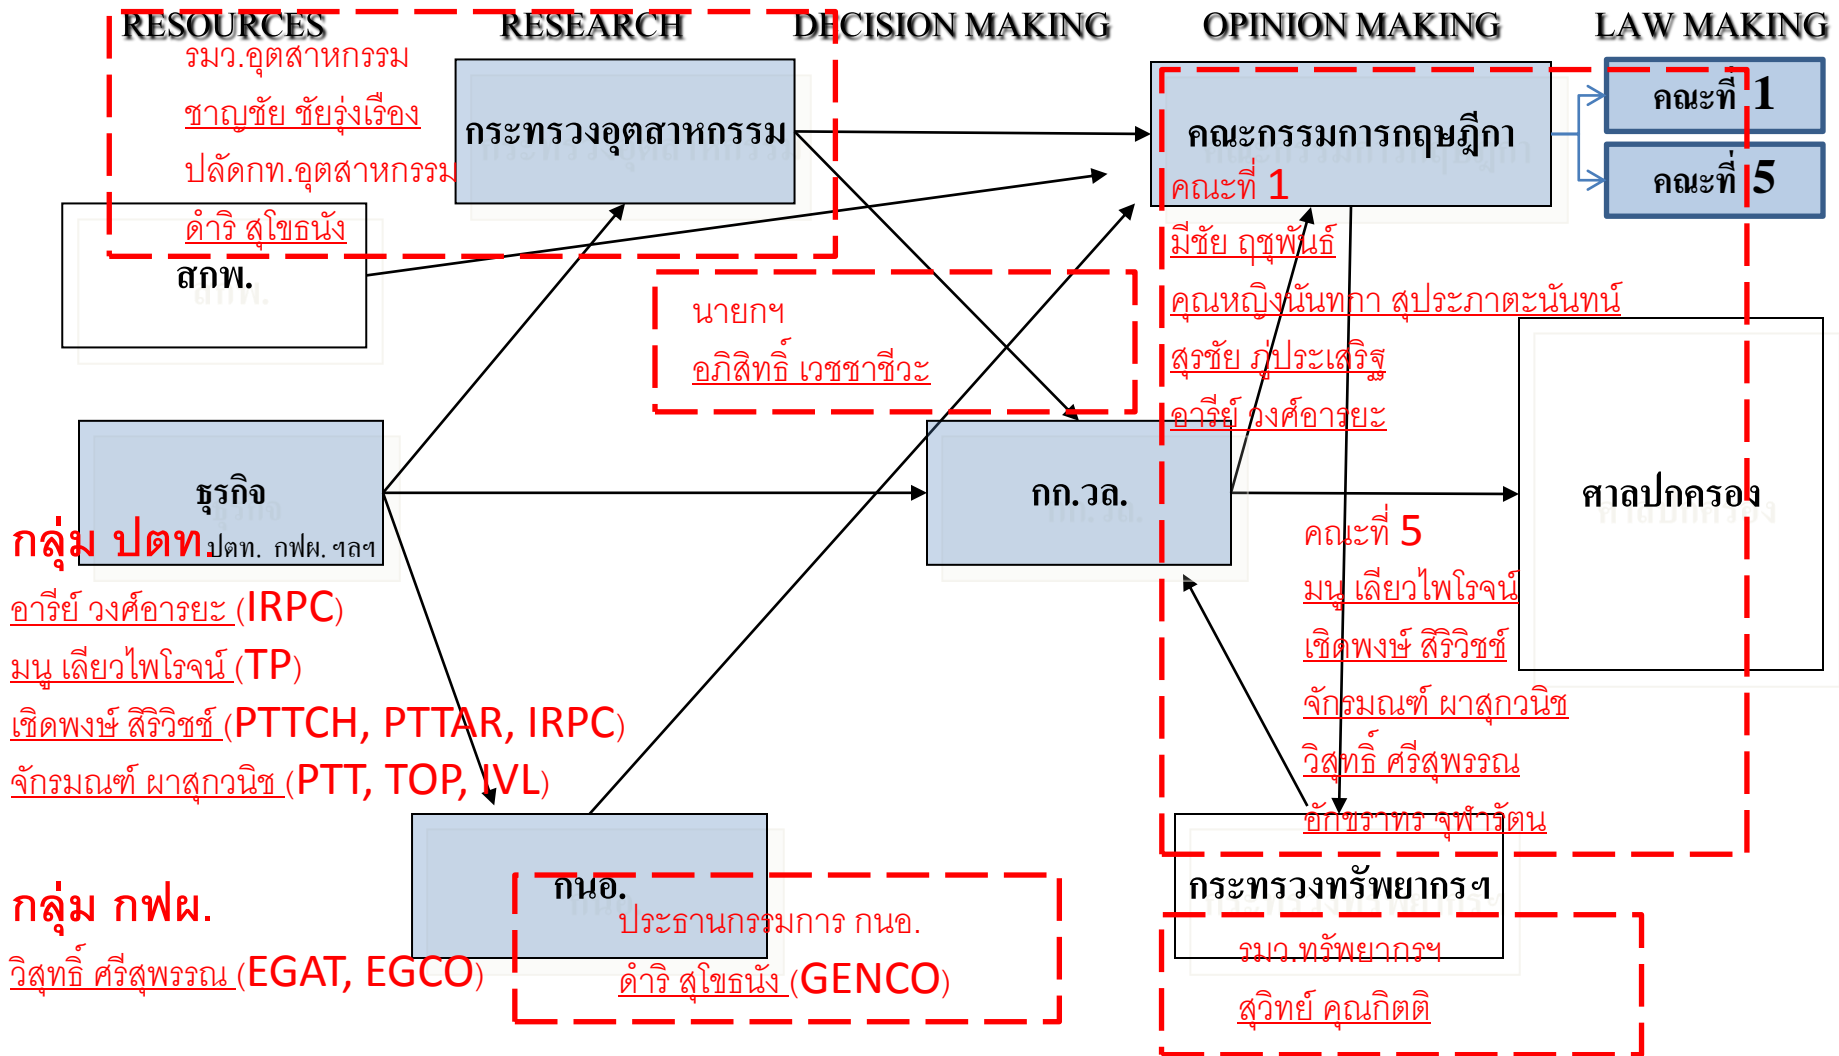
RESOURCES RESEARCH DECISION MAKING OPINION MAKING LAW MAKING

รมว.อุตสาหกรรม
ชาญชัย ชัยรุ่งเรือง
ปลัดกท.อุตสาหกรรม
ดำริ สุโขธนัง

กระทรวงอุตสาหกรรม

คณะกรรมการกฤษฎีกา
คณะที่ 1
มีชัย ฤชุพันธ์
คุณหญิงนันทกา สุประภาตะนันทน์
สุรชัย ภู่ประเสริฐ
อารีย์ วงศ์อารยะ

คณะที่ 1
คณะที่ 5

สกพ.

นายกฯ
อภิสิทธิ์ เวชชาชีวะ

ธุรกิจ
ปตท. กฟผ. ฯลฯ

กก.วล.

ศาลปกครอง

กลุ่ม ปตท
อารีย์ วงศ์อารยะ (IRPC)
มนู เลียวไพโรจน์ (TP)
เชิดพงษ์ สิริวิชช์ (PTTCH, PTTAR, IRPC)
จักรมณฑ์ ผาสุกวนิช (PTT, TOP, IVL)

คณะที่ 5
มนู เลียวไพโรจน์
เชิดพงษ์ สิริวิชช์
จักรมณฑ์ ผาสุกวนิช
วิสุทธิ์ ศรีสุพรรณ
อักขราทร จุฬารัตน

กนอ.
ประธานกรรมการ กนอ.
ดำริ สุโขธนัง (GENCO)

กระทรวงทรัพยากรฯ
รมว.ทรัพยากรฯ
สุวิทย์ คุณกิตติ

กลุ่ม กฟผ.
วิสุทธิ์ ศรีสุพรรณ (EGAT, EGCO)